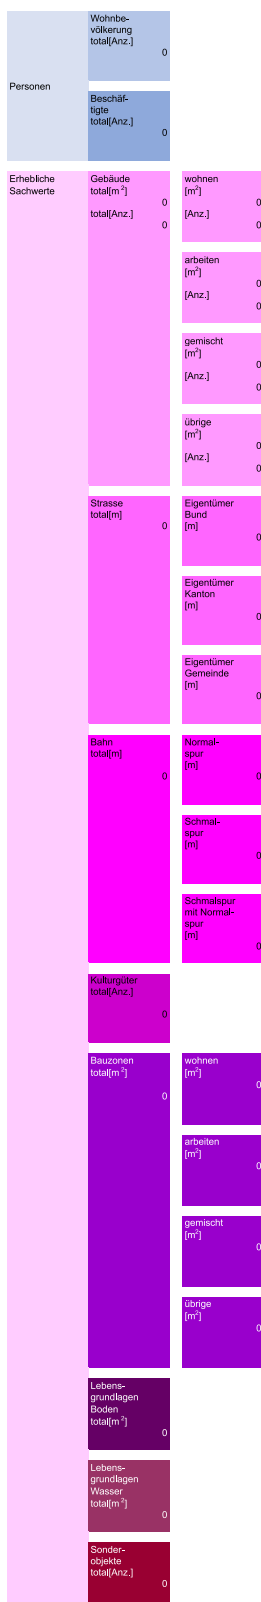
Personen

Wohnbevölkerung total[Anz.]
0

Beschäftigte total[Anz.]
0

Erhebliche Sachwerte

Gebäude total[m$^2$]
0
total[Anz.]
0

wohnen [m$^2$]
0
[Anz.]
0

arbeiten [m$^2$]
0
[Anz.]
0

gemischt [m$^2$]
0
[Anz.]
0

übrige [m$^2$]
0
[Anz.]
0

Strasse total[m]
0

Eigentümer Bund [m]
0

Eigentümer Kanton [m]
0

Eigentümer Gemeinde [m]
0

Bahn total[m]
0

Normalspur [m]
0

Schmalspur [m]
0

Schmalspur mit Normalspur [m]
0

Kulturgüter total[Anz.]
0

Bauzonen total[m$^2$]
0

wohnen [m$^2$]
0

arbeiten [m$^2$]
0

gemischt [m$^2$]
0

übrige [m$^2$]
0

Lebensgrundlagen Boden total[m$^2$]
0

Lebensgrundlagen Wasser total[m$^2$]
0

Sonderobjekte total[Anz.]
0